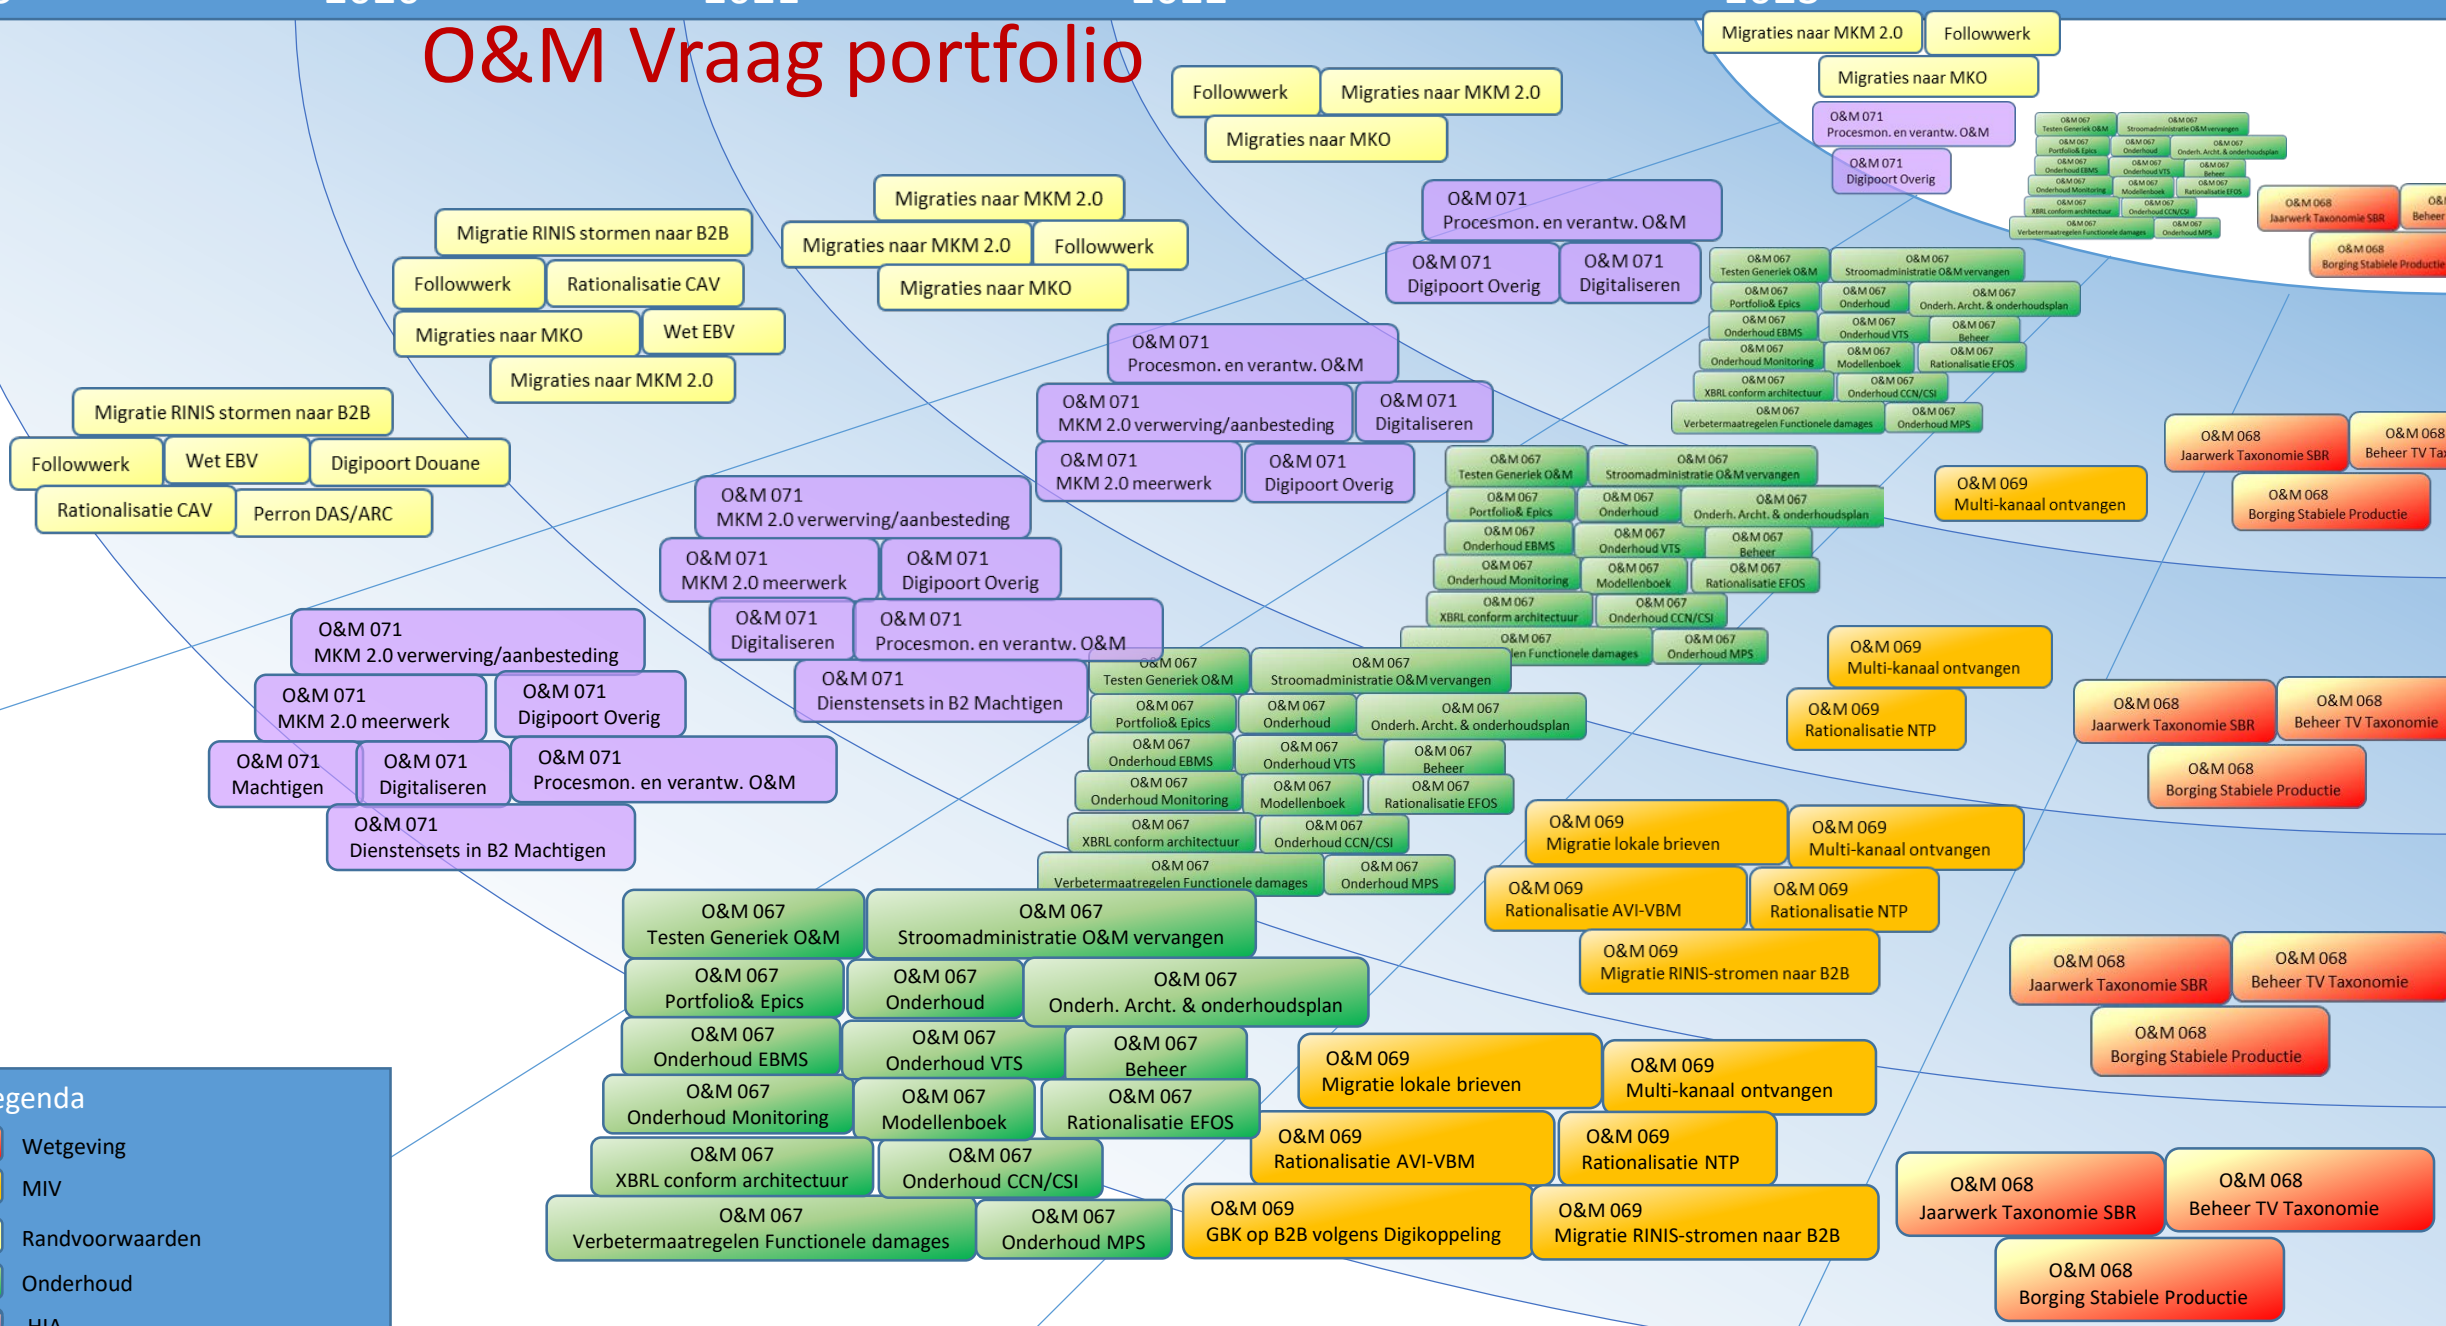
O&M Vraag portfolio

Migraties naar MKM 2.0
Followwerk
Migraties naar MKO
O&M 071 Procesmon. en verantw. O&M
O&M 071 Digipoort Overig

Followwerk
Migraties naar MKM 2.0
Migraties naar MKO
O&M 071 Procesmon. en verantw. O&M
O&M 071 Digipoort Overig
O&M 071 Digitaliseren

Migraties naar MKM 2.0
Migraties naar MKM 2.0
Followwerk
Migraties naar MKO
O&M 071 Procesmon. en verantw. O&M
O&M 071 MKM 2.0 verwerving/aanbesteding
O&M 071 Digitaliseren
O&M 071 MKM 2.0 meerwerk
O&M 071 Digipoort Overig

Migratie RINIS stormen naar B2B
Followwerk
Rationalisatie CAV
Migraties naar MKO
Wet EBV
Migraties naar MKM 2.0

Migratie RINIS stormen naar B2B
Followwerk
Wet EBV
Digipoort Douane
Rationalisatie CAV
Perron DAS/ARC

O&M 071 MKM 2.0 verwerving/aanbesteding
O&M 071 MKM 2.0 meerwerk
O&M 071 Digipoort Overig
O&M 071 Digitaliseren
O&M 071 Procesmon. en verantw. O&M
O&M 071 Dienstensets in B2 Machtigen

O&M 071 MKM 2.0 verwerving/aanbesteding
O&M 071 MKM 2.0 meerwerk
O&M 071 Digipoort Overig
O&M 071 Machtigen
O&M 071 Digitaliseren
O&M 071 Procesmon. en verantw. O&M
O&M 071 Dienstensets in B2 Machtigen

O&M 067 Testen Generiek O&M
O&M 067 Stroomadministratie O&M vervangen
O&M 067 Portfolio& Epics
O&M 067 Onderhoud
O&M 067 Onderh. Archt. & onderhoudsplan
O&M 067 Onderhoud EBMS
O&M 067 Onderhoud VTS
O&M 067 Beheer
O&M 067 Onderhoud Monitoring
O&M 067 Modellenboek
O&M 067 Rationalisatie EFOS
O&M 067 XBRL conform architectuur
O&M 067 Onderhoud CCN/CSI
O&M 067 Verbetermaatregelen Functionele damages
O&M 067 Onderhoud MPS

O&M 069 Multi-kanaal ontvangen
O&M 069 Rationalisatie NTP
O&M 069 Migratie lokale brieven
O&M 069 Multi-kanaal ontvangen
O&M 069 Rationalisatie AVI-VBM
O&M 069 Rationalisatie NTP
O&M 069 Migratie RINIS-stromen naar B2B
O&M 069 Migratie lokale brieven
O&M 069 Multi-kanaal ontvangen
O&M 069 Rationalisatie AVI-VBM
O&M 069 Rationalisatie NTP
O&M 069 GBK op B2B volgens Digikoppeling
O&M 069 Migratie RINIS-stromen naar B2B

O&M 068 Jaarwerk Taxonomie SBR
O&M 068 Beheer TV Taxonomie
O&M 068 Borging Stabiele Productie

egenda
Wetgeving
MIV
Randvoorwaarden
Onderhoud
HIA